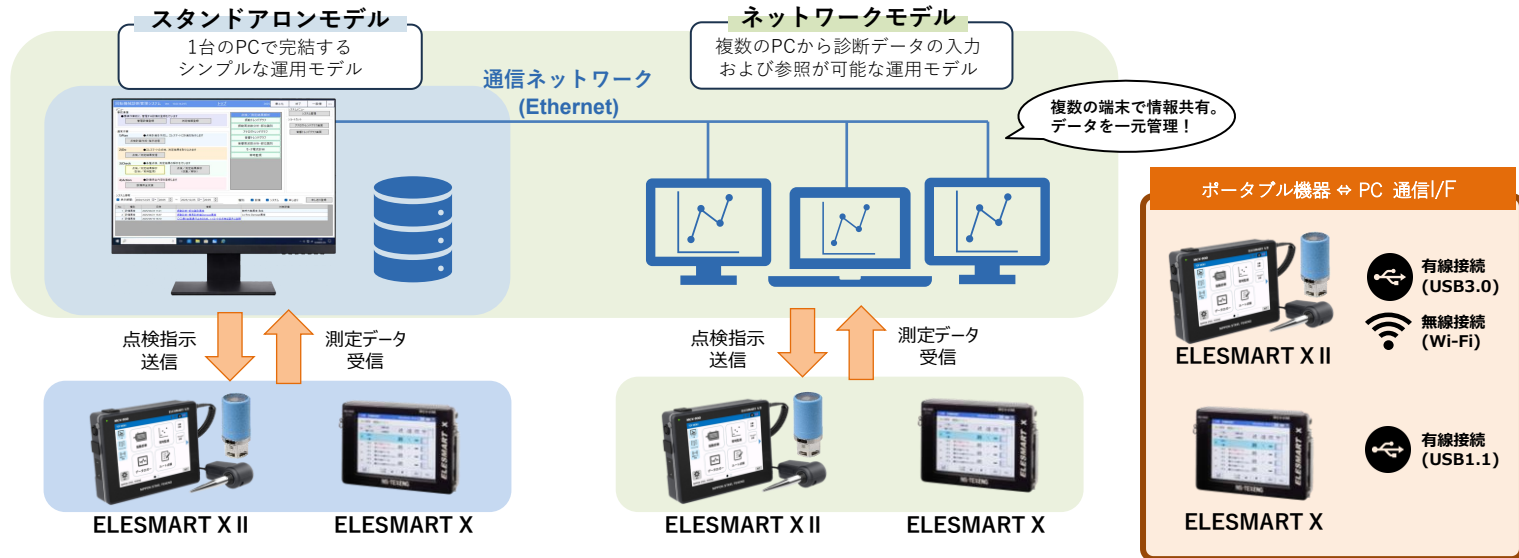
スタンドアロンモデル

1台のPCで完結する
シンプルな運用モデル

ネットワークモデル

複数のPCから診断データの入力
および参照が可能な運用モデル

通信ネットワーク
(Ethernet)

複数の端末で情報共有。
データを一元管理！

ポータブル機器 ⇔ PC 通信I/F

有線接続
(USB3.0)

無線接続
(Wi-Fi)

ELESMART X Ⅱ

有線接続
(USB1.1)

ELESMART X

点検指示
送信

測定データ
受信

点検指示
送信

測定データ
受信

ELESMART X Ⅱ

ELESMART X

ELESMART X Ⅱ

ELESMART X